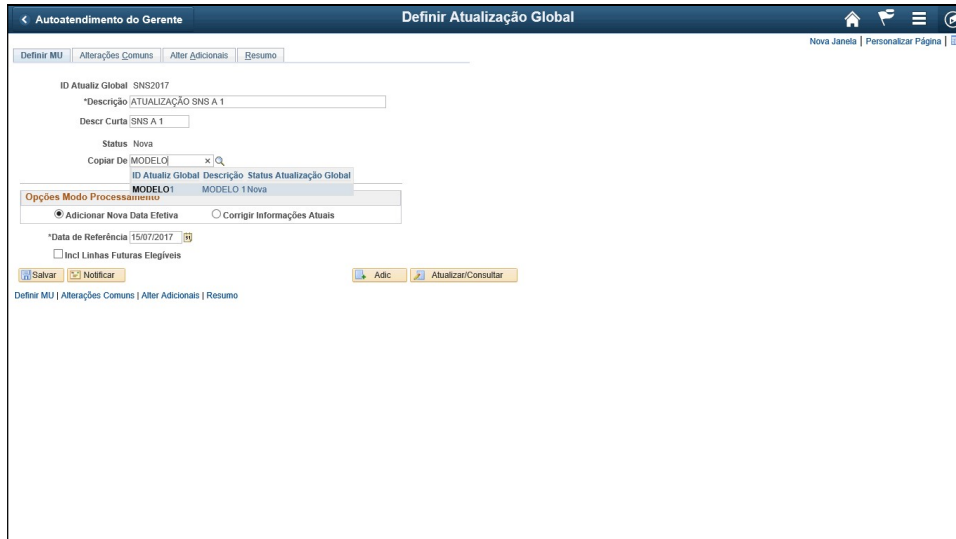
< Autoatendimento do Gerente

Definir Atualização Global

Nova Janela | Personalizar Página |

Definir MU | Alterações Comuns | Alter Adicionais | Resumo

ID Atualiz Global SNS2017

*Descrição ATUALIZAÇÃO SNS A 1

Descr Curta SNS A 1

Status Nova

Copiar De MODELO

| ID Atualiz Global | Descrição | Status Atualização Global |
|---|---|---|
| MODELO1 | MODELO 1 | Nova |

Opções Modo Processamento

Adicionar Nova Data Efetiva   Corrigir Informações Atuais

*Data de Referência 15/07/2017

Incl Linhas Futuras Elegíveis

Salvar   Notificar   Adic   Atualizar/Consultar

Definir MU | Alterações Comuns | Alter Adicionais | Resumo